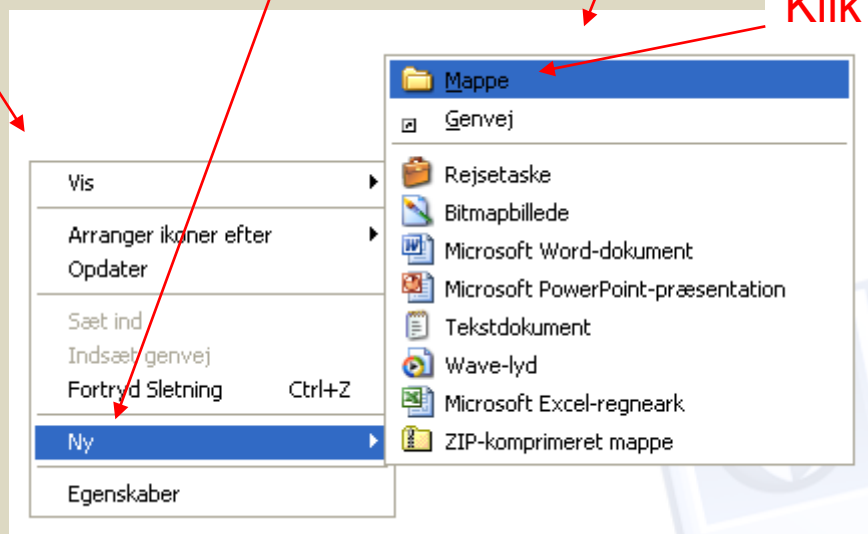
Klik

Vis
Arranger ikoner efter
Opdater
Sæt ind
Indsæt genvej
Fortryd Sletning Ctrl+Z
Ny
Egenskaber

Mappe
Genvej
Rejsetaske
Bitmapbillede
Microsoft Word-dokument
Microsoft PowerPoint-præsentation
Tekstdokument
Wave-lyd
Microsoft Excel-regneark
ZIP-komprimeret mappe